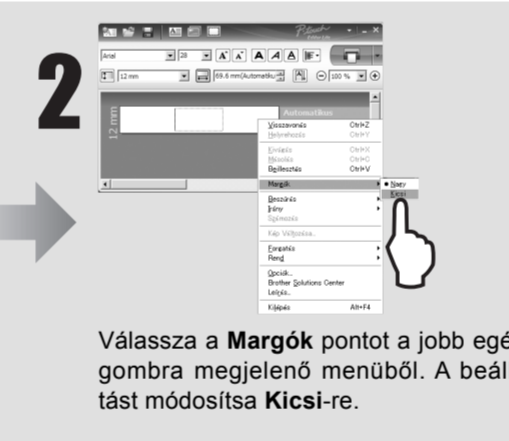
2

Arial 28 A A A A A

12 mm 69,8 mm(Automatikus) 100 %

12 mm

Automatikus

Visszavonás Ctrl+Z
Helyrehozás Ctrl+Y
Kivágás Ctrl+X
Másolás Ctrl+C
Beillesztés Ctrl+V
Margók
Beszúrás
Irány
Számozás
Kép Változása...
Fogantyú
Rend
Opciók...
Brother Solutions Center
Leírás...
Kilépés Alt+F4

Nagy
Kicsi

Válassza a **Margók** pontot a jobb egé gombra megjelenő menüből. A beál tást módosítsa **Kicsi**-re.